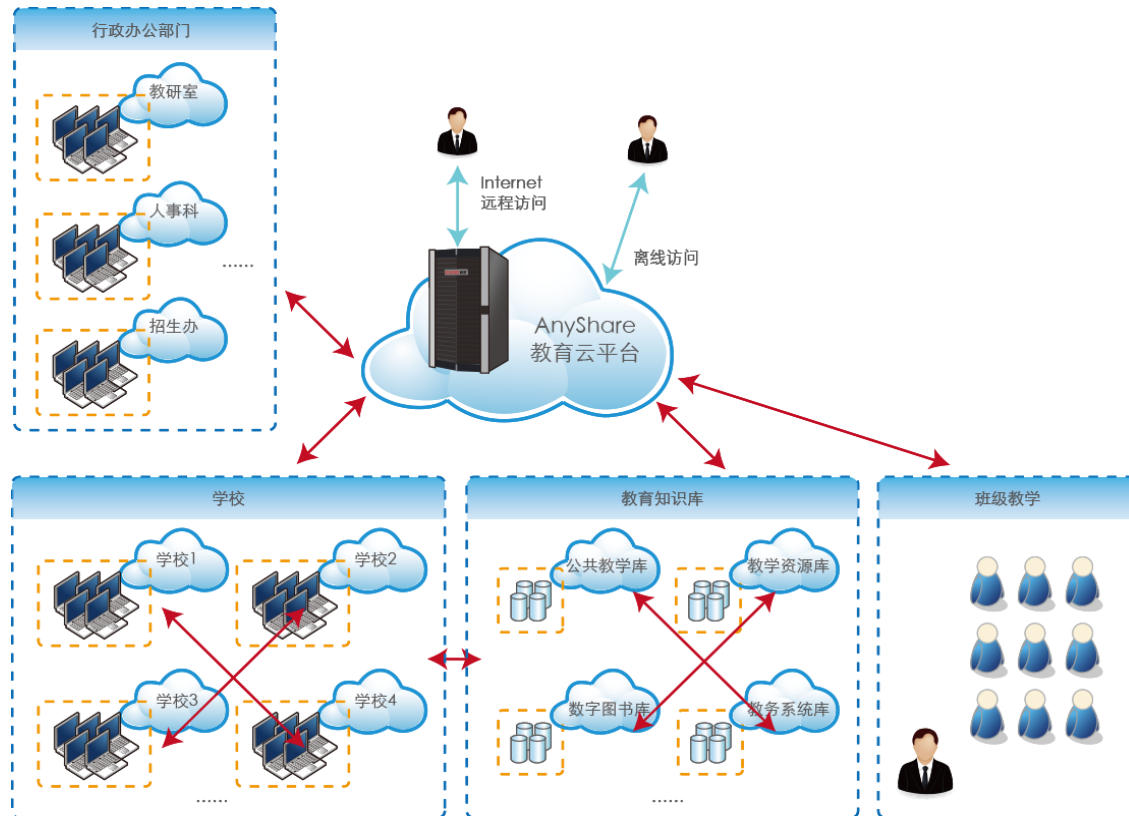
行政办公部门

教研室

人事科

……

招生办

Internet
远程访问

离线访问

AnyShare
教育云平台

学校

学校1

学校2

学校3

学校4

……

教育知识库

公共教学库

教学资源库

数字图书库

教务系统库

……

班级教学